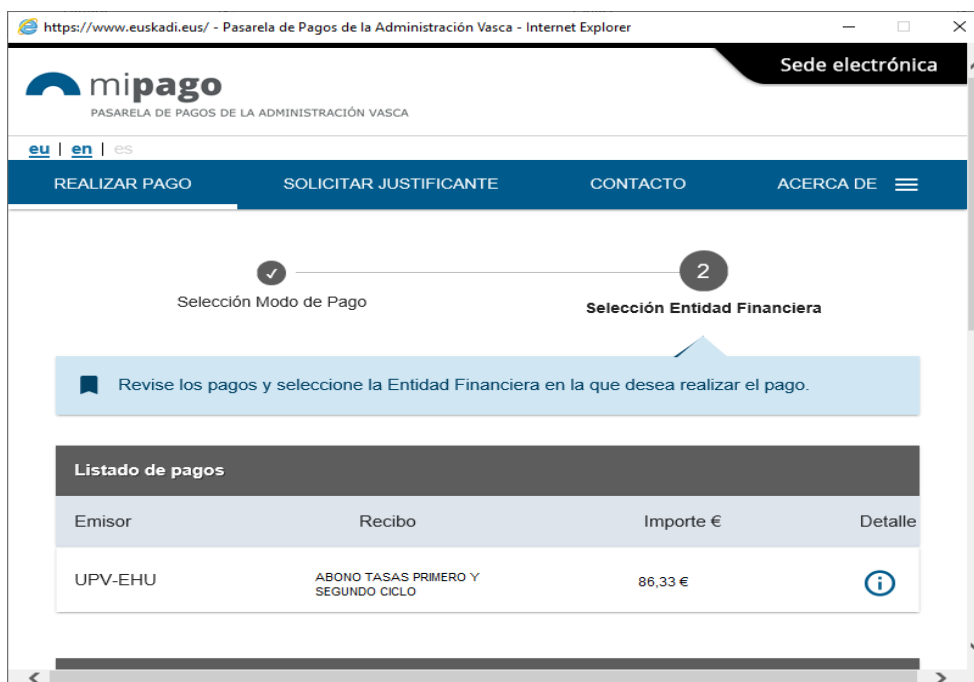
https://www.euskadi.eus/ - Pasarela de Pagos de la Administración Vasca - Internet Explorer

Sede electrónica

mipago
PASARELA DE PAGOS DE LA ADMINISTRACIÓN VASCA

eu | en | es

REALIZAR PAGO
SOLICITAR JUSTIFICANTE
CONTACTO
ACERCA DE

✓
Selección Modo de Pago

2
Selección Entidad Financiera

Revise los pagos y seleccione la Entidad Financiera en la que desea realizar el pago.

Listado de pagos

| Emisor | Recibo | Importe € | Detalle |
|---|---|---|---|
| UPV-EHU | ABONO TASAS PRIMERO Y SEGUNDO CICLO | 86,33 € | i |